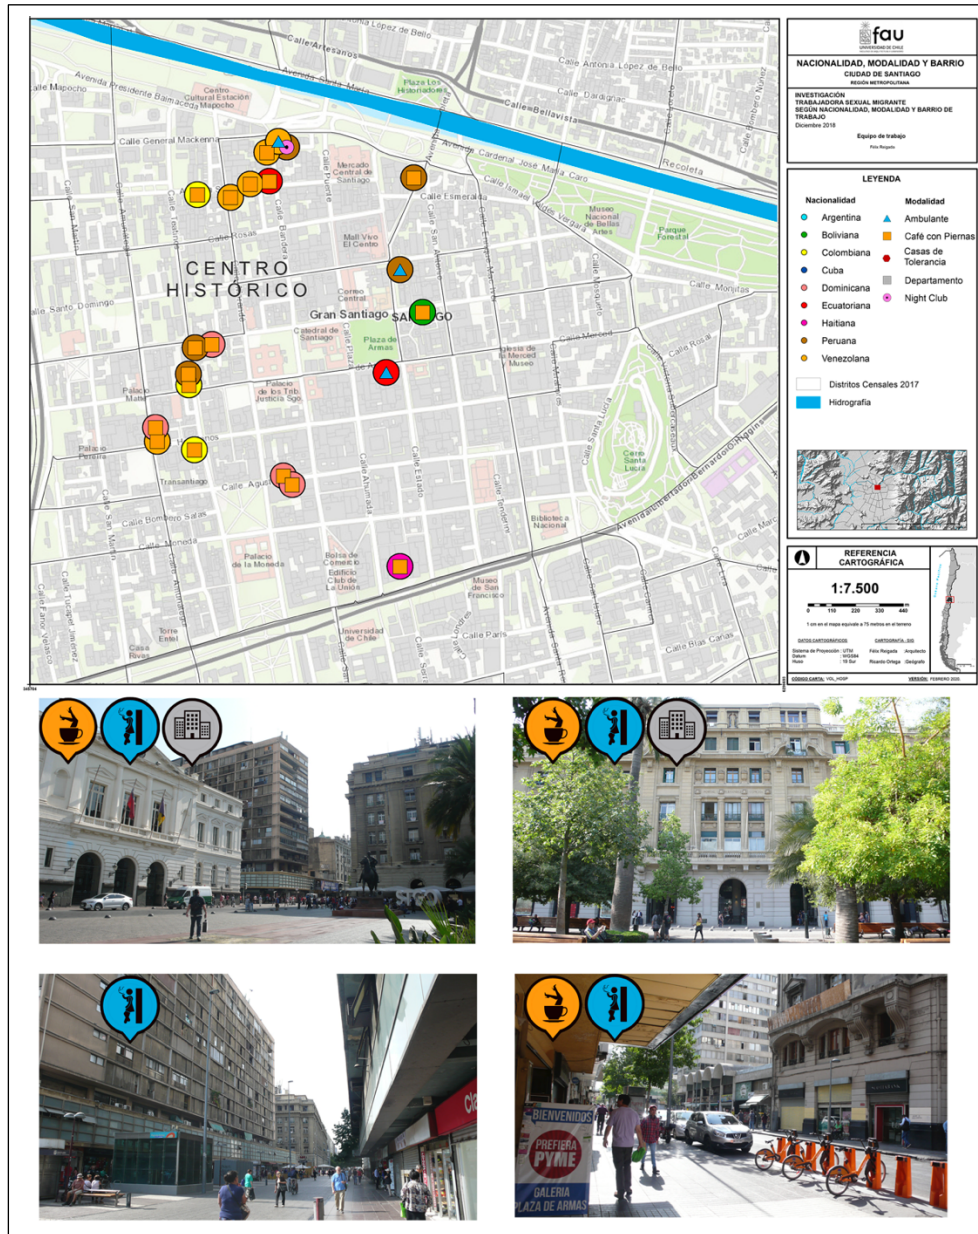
fau
UNIVERSIDAD DE CHILE

NACIONALIDAD, MODALIDAD Y BARRIO
CIUDAD DE SANTIAGO
REGIÓN METROPOLITANA

INVESTIGACIÓN
TRABAJADORA SEXUAL MIGRANTE
SEGÚN NACIONALIDAD, MODALIDAD Y BARRIO DE TRABAJO
Diciembre 2018

Equipo de trabajo

LEYENDA

Nacionalidad
Argentina
Boliviana
Colombiana
Cuba
Dominicana
Ecuatoriana
Haitiana
Peruana
Venezolana

Modalidad
Ambulante
Café con Piernas
Casas de Tolerancia
Departamento
Night Club

Distritos Censales 2017
Hidrografía

REFERENCIA CARTOGRÁFICA

1:7.500

0 110 220 330 440

1 cm en el mapa equivale a 75 metros en el terreno

DATOS CARTOGRÁFICOS
CARTOGRAFÍA - SIG

Sistema de Proyección: UTM
Datum: WGS84
Huso: 19 Sur

Félix Reigada Arquitecto
Ricardo Ortega Geógrafo

CÓDIGO CARTA: VGL_HOSP
VERSIÓN: FEBRERO 2020

CENTRO HISTÓRICO

Calle Artesanos
Calle López de Bello
Calle Antonia López de Bello
Calle Dardignac
Calle Bellavista
Avenida Santa María
Plaza Los Historiadores
Calle Mapocho
Avenida Presidente Balmaceda
Centro Cultural Estación Mapocho
Calle General Mackenna
Mercado Central de Santiago
Avenida Cardenal José María Caro
Recoleta
Calle Esmeralda
Calle Ismael Valdés Vergara
Museo Nacional de Bellas Artes
Parque Forestal
Calle Rosas
Mall Vivo El Centro
Calle Monjitas
Calle Santo Domingo
Correo Central
Gran Santiago
Catedral de Santiago
Plaza de Armas
Calle Merced
Iglesia de La Merced Museo
Palacio Mata
Palacio de los Trib. Justicia Sgo
Calle Rosal
Palacio Alhambra
Transantiago
Calle Agustinas
Cerro Santa Lucía
Avenida Libertador Bernardo O'Higgins
Calle Bombero Salas
Calle Moneda
Biblioteca Nacional
Palacio de la Moneda
Bolsa de Comercio
Edificio Club de La Unión
Museo de San Francisco
Calle Paris
Torre Entel
Universidad de Chile
Casa Rivas
Calle Teatinos
Calle Ahumada
Calle Estado
Calle San Antonio
Calle Puente
Calle Bandera
Calle Morandé
Calle Amunátegui
Calle San Martín
Calle Mosqueto
Calle Santa Lucía
Calle Irene Morales
Calle Londres
Calle Lastarria
Calle Miraflores
Calle Enrique Mac Iver
Calle Marcoleta
Calle Tucapel Jiménez
Calle Eleuterio Ramírez
Calle Claras
Calle Victoria Subercaseaux

BIENVENIDOS
PREFIERA PYME
GALERIA PLAZA DE ARMAS